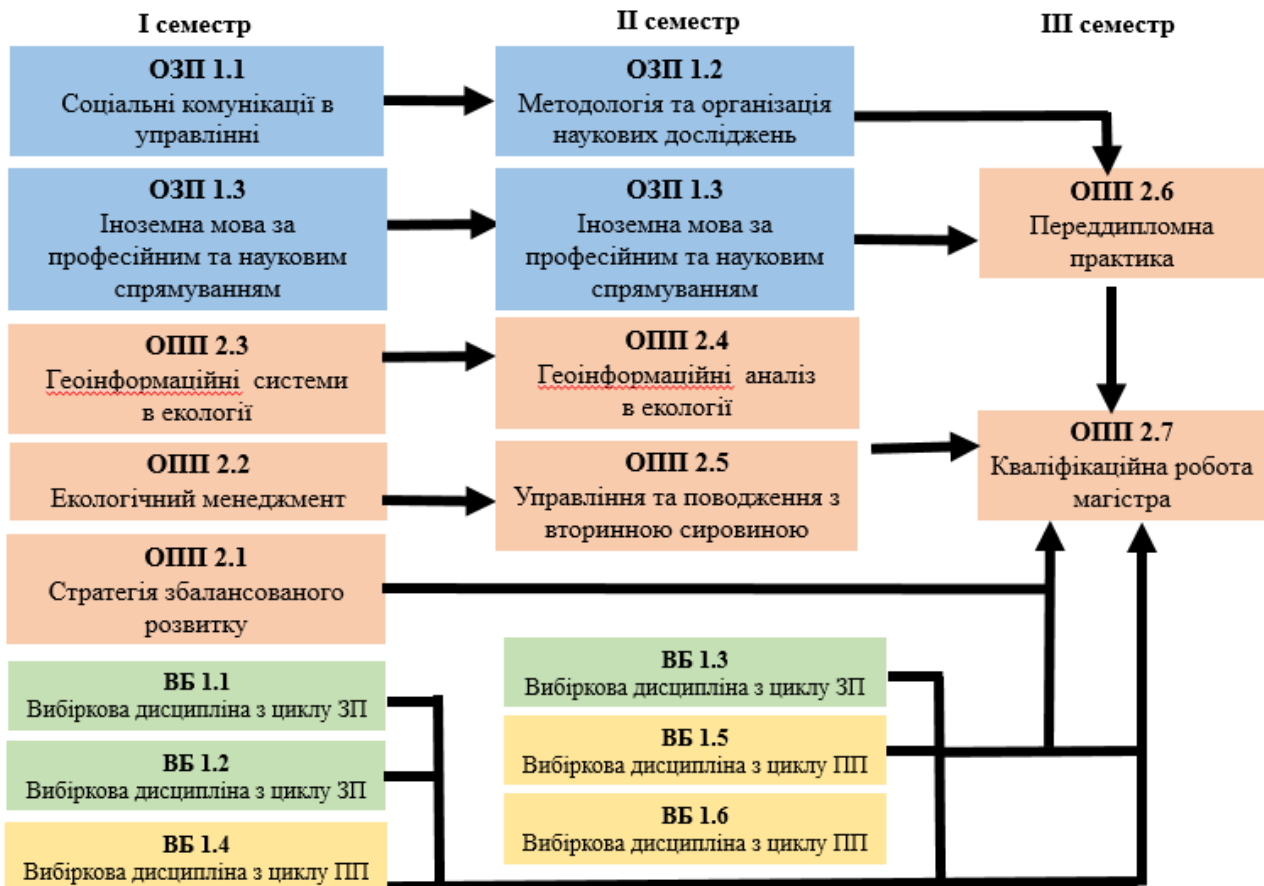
I семестр

II семестр

III семестр

ОЗП 1.1
Соціальні комунікації в управлінні

ОЗП 1.2
Методологія та організація наукових досліджень

ОЗП 1.3
Іноземна мова за професійним та науковим спрямуванням

ОЗП 1.3
Іноземна мова за професійним та науковим спрямуванням

ОПП 2.6
Переддипломна практика

ОПП 2.3
Геоінформаційні системи в екології

ОПП 2.4
Геоінформаційні аналіз в екології

ОПП 2.2
Екологічний менеджмент

ОПП 2.5
Управління та поводження з вторинною сировиною

ОПП 2.7
Кваліфікаційна робота магістра

ОПП 2.1
Стратегія збалансованого розвитку

ВБ 1.1
Вибіркова дисципліна з циклу ЗП

ВБ 1.2
Вибіркова дисципліна з циклу ЗП

ВБ 1.4
Вибіркова дисципліна з циклу ПП

ВБ 1.3
Вибіркова дисципліна з циклу ЗП

ВБ 1.5
Вибіркова дисципліна з циклу ПП

ВБ 1.6
Вибіркова дисципліна з циклу ПП